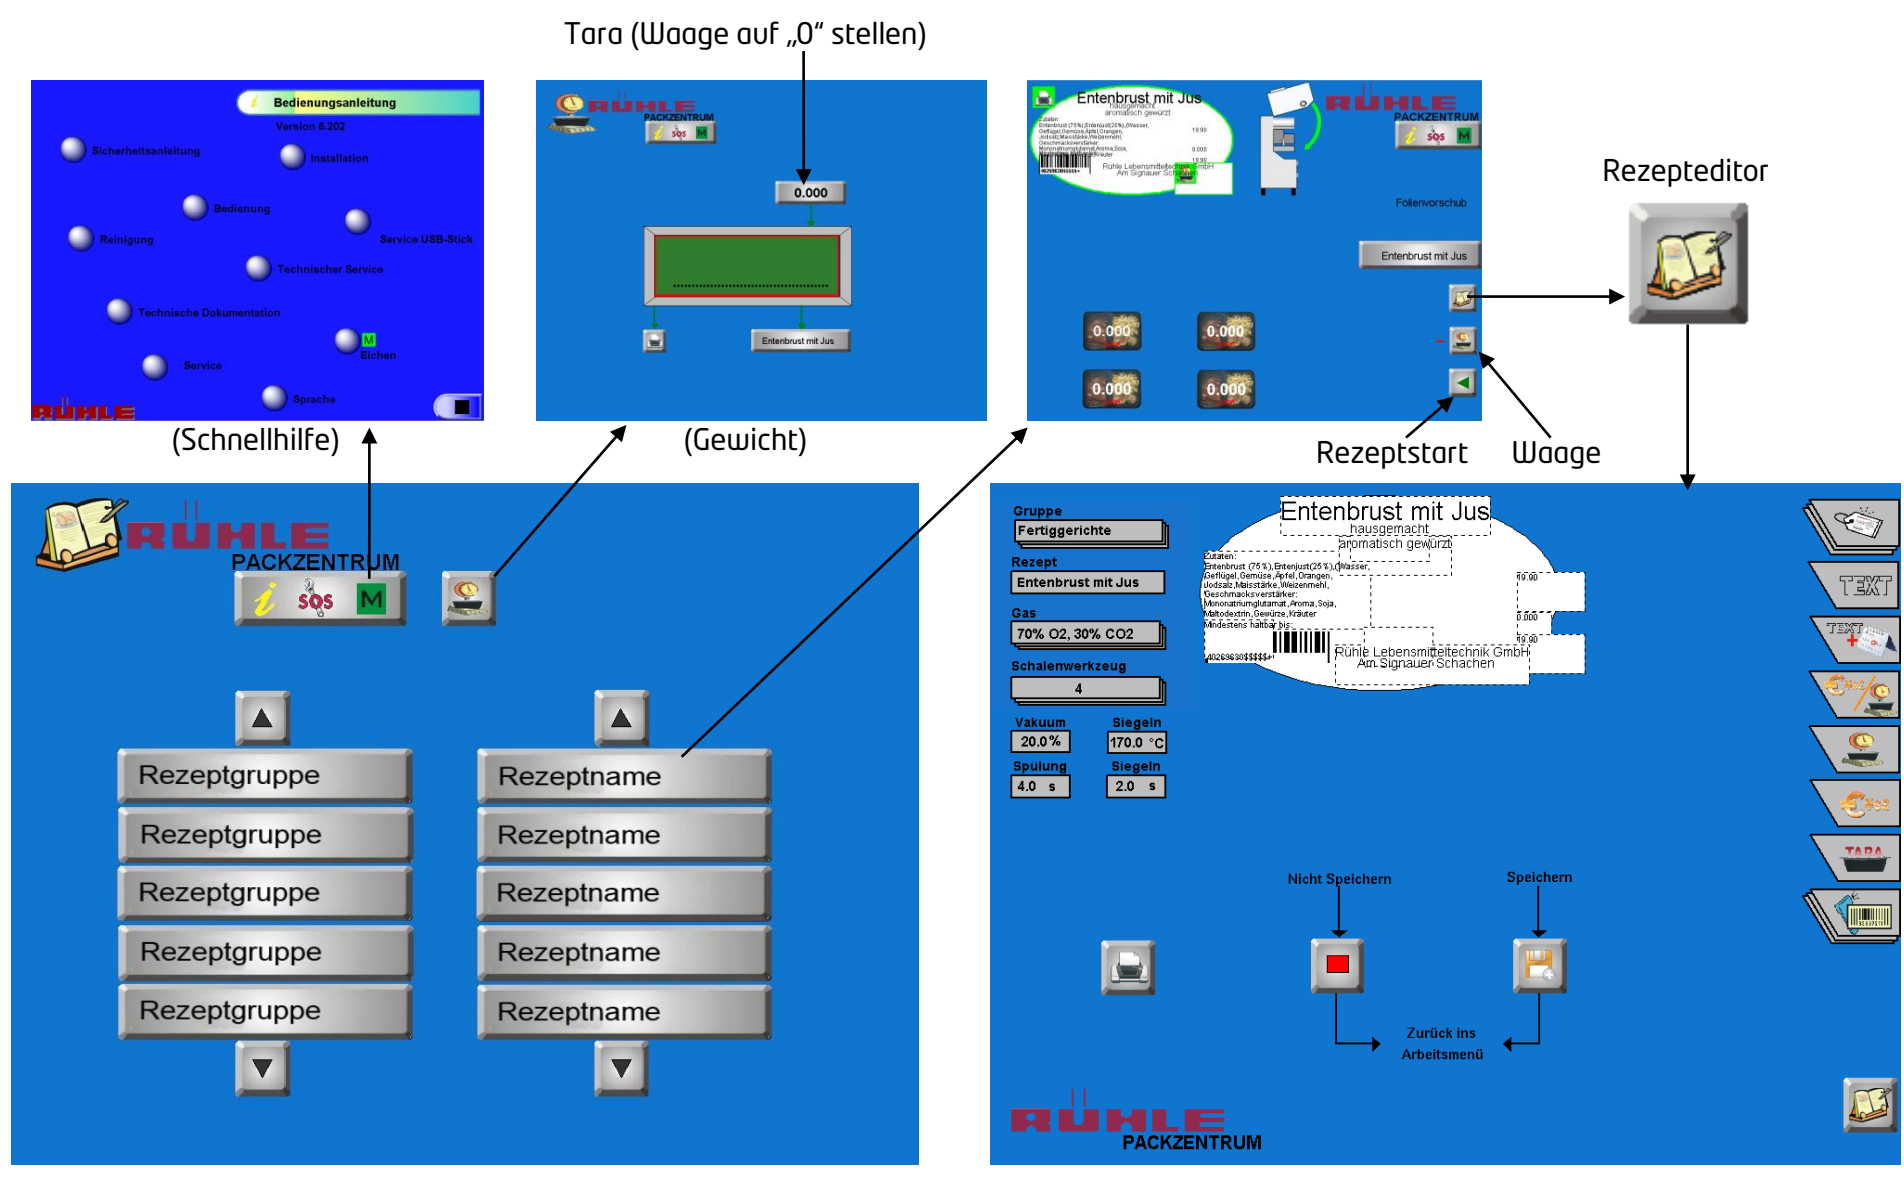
Tara (Waage auf „0“ stellen)

Bedienungsanleitung
Version 6.202
Sicherheitsanleitung
Installation
Bedienung
Reinigung
Service USB-Stick
Technischer Service
Technische Dokumentation
M
Eichen
Service
Sprache
RÜHLE

(Schnellhilfe)

RÜHLE
PACKZENTRUM
i SOS M
0.000
Entenbrust mit Jus

(Gewicht)

Entenbrust mit Jus
hausgemacht
aromatisch gewürzt
RÜHLE
PACKZENTRUM
i SOS M
Folienvorschub
Entenbrust mit Jus
0.000
0.000
0.000
0.000

Rezeptstart
Waage

Rezepteditor

RÜHLE
PACKZENTRUM
i SOS M

Rezeptgruppe
Rezeptgruppe
Rezeptgruppe
Rezeptgruppe
Rezeptgruppe

Rezeptname
Rezeptname
Rezeptname
Rezeptname
Rezeptname

Gruppe
Fertiggerichte
Rezept
Entenbrust mit Jus
Gas
70% O2, 30% CO2
Schalenwerkzeug
4
Vakuum
20.0 %
Siegeln
170.0 °C
Spülung
4.0 s
Siegeln
2.0 s

Entenbrust mit Jus
hausgemacht
aromatisch gewürzt
Zutaten:
Entenbrust (75 %), Entenjust(25 %), Wasser, Geflügel, Gemüse, Apfel, Orangen, Jodsalz, Maisstärke, Weizenmehl, Geschmacksverstärker: Mononatriumglutamat, Aroma, Soja, Maltodextrin, Gewürze, Kräuter
Mindestens haltbar bis:
19.90
0.000
19.90
Rühle Lebensmitteltechnik GmbH
Am Signauer Schachen

TEXT
TEXT
TARA

Nicht Speichern
Speichern
Zurück ins Arbeitsmenü

RÜHLE
PACKZENTRUM